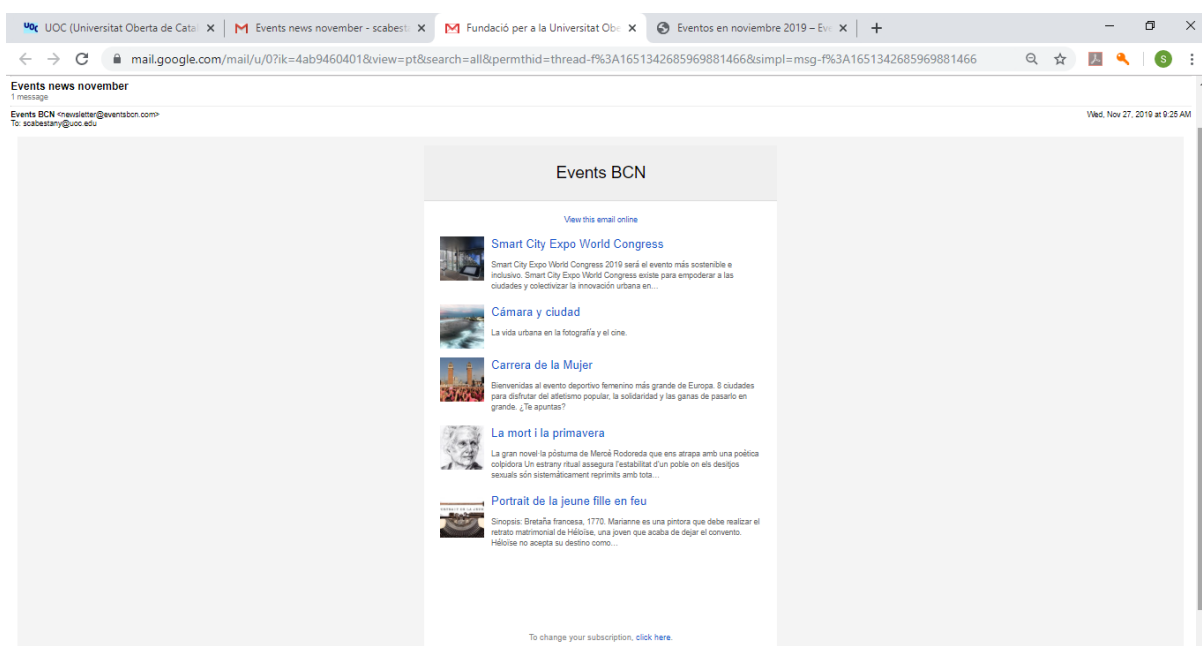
UOC (Universitat Oberta de Catal ×
Events news november - scabest ×
Fundació per a la Universitat Obe ×
Eventos en noviembre 2019 – Eve ×
+

mail.google.com/mail/u/0?ik=4ab9460401&view=pt&search=all&permthid=thread-f%3A1651342685969881466&simpl=msg-f%3A1651342685969881466

Events news november
1 message

Events BCN <newsletter@eventsbcn.com>
To: scabestany@uoc.edu

Wed, Nov 27, 2019 at 9:26 AM

Events BCN

View this email online

Smart City Expo World Congress

Smart City Expo World Congress 2019 será el evento más sostenible e inclusivo. Smart City Expo World Congress existe para empoderar a las ciudades y colectivizar la innovación urbana en...

Cámara y ciudad

La vida urbana en la fotografía y el cine.

Carrera de la Mujer

Bienvenidas al evento deportivo femenino más grande de Europa. 8 ciudades para disfrutar del atletismo popular, la solidaridad y las ganas de pasarlo en grande. ¿Te apuntas?

La mort i la primavera

La gran novel·la pòstuma de Mercè Rodoreda que ens atrapa amb una poètica colpidora Un estrany ritual assegura l'estabilitat d'un poble on els desitjos sexuals són sistemàticament reprimits amb tota...

Portrait de la jeune fille en feu

Sinopsis: Bretaña francesa, 1770. Marianne es una pintora que debe realizar el retrato matrimonial de Héloïse, una joven que acaba de dejar el convento. Héloïse no acepta su destino como...

To change your subscription, click here.